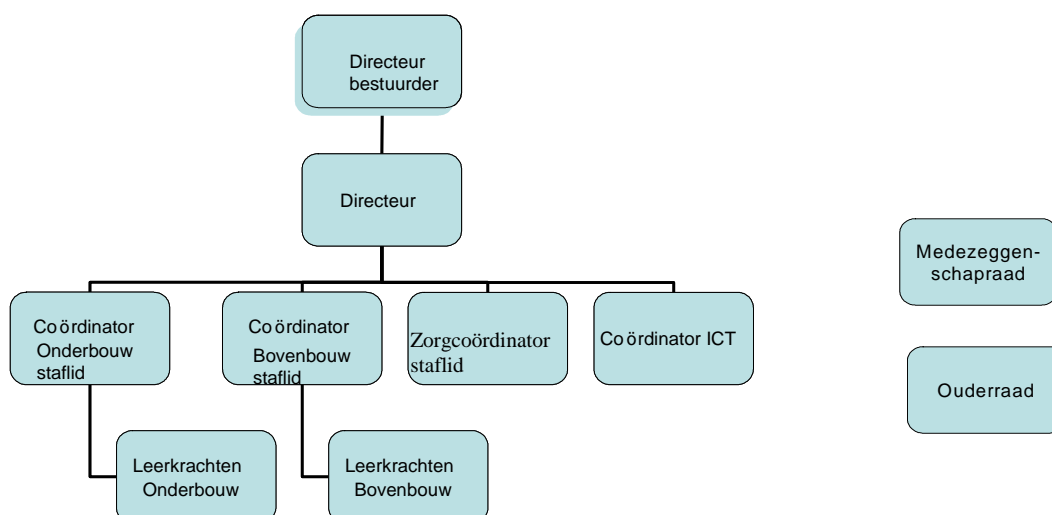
Directeur bestuurder

Directeur

Co ördinator Onderbouw staflid

Co ördinator Bovenbouw staflid

Zorgcoördinator staflid

Co ördinator ICT

Leerkrachten Onderbouw

Leerkrachten Bovenbouw

Medezeggenschapraad

Ouderraad